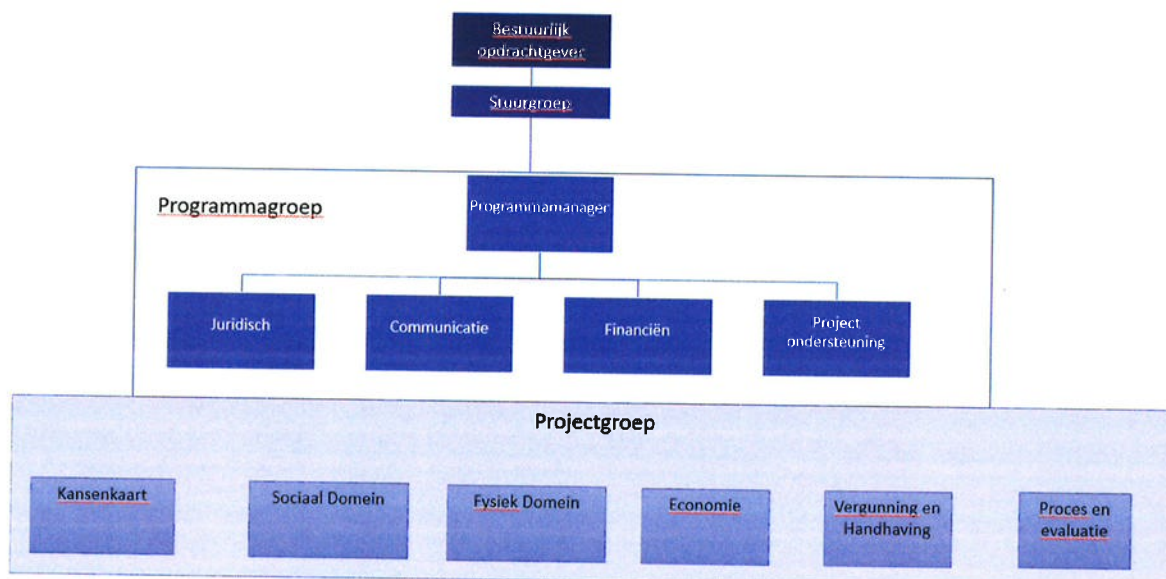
Bestuurlijk opdrachtgever

Stuurgroep

Programmagroep

Programmamanager

Juridisch

Communicatie

Financiën

Project ondersteuning

Projectgroep

Kansenkaart

Sociaal Domein

Fysiek Domein

Economie

Vergunning en Handhaving

Proces en evaluatie